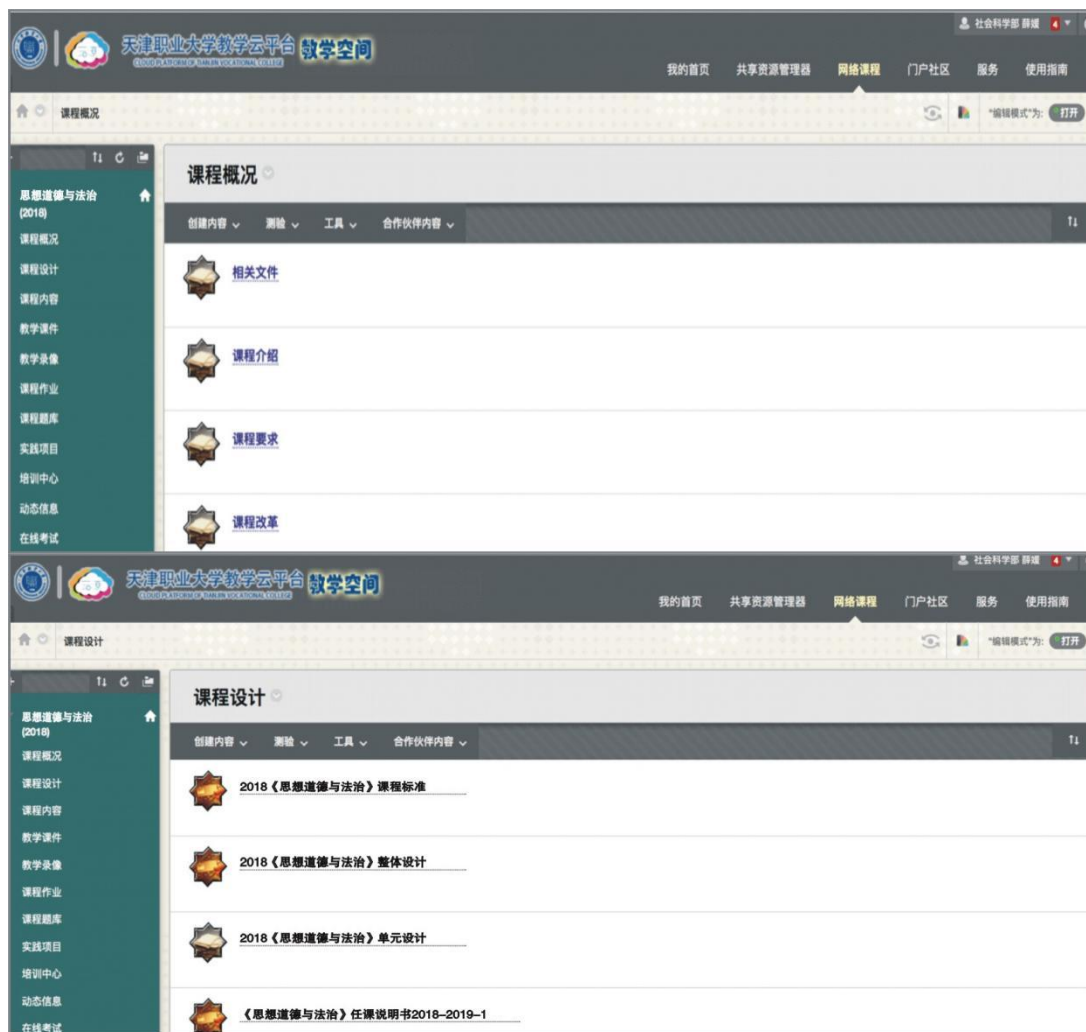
天津职业大学教学云平台 教学空间
CLOUD PLATFORM OF TIANJIN VOCATIONAL COLLEGE

社会科学部 薛媛 4

我的首页 共享资源管理器 网络课程 门户社区 服务 使用指南

课程概况

"编辑模式"为: 打开

思想道德与法治 (2018)
课程概况
课程设计
课程内容
教学课件
教学录像
课程作业
课程题库
实践项目
培训中心
动态信息
在线考试

课程概况

创建内容 测验 工具 合作伙伴内容

相关文件

课程介绍

课程要求

课程改革

天津职业大学教学云平台 教学空间
CLOUD PLATFORM OF TIANJIN VOCATIONAL COLLEGE

社会科学部 薛媛 4

我的首页 共享资源管理器 网络课程 门户社区 服务 使用指南

课程设计

"编辑模式"为: 打开

思想道德与法治 (2018)
课程概况
课程设计
课程内容
教学课件
教学录像
课程作业
课程题库
实践项目
培训中心
动态信息
在线考试

课程设计

创建内容 测验 工具 合作伙伴内容

2018《思想道德与法治》课程标准

2018《思想道德与法治》整体设计

2018《思想道德与法治》单元设计

《思想道德与法治》任课说明书2018–2019–1